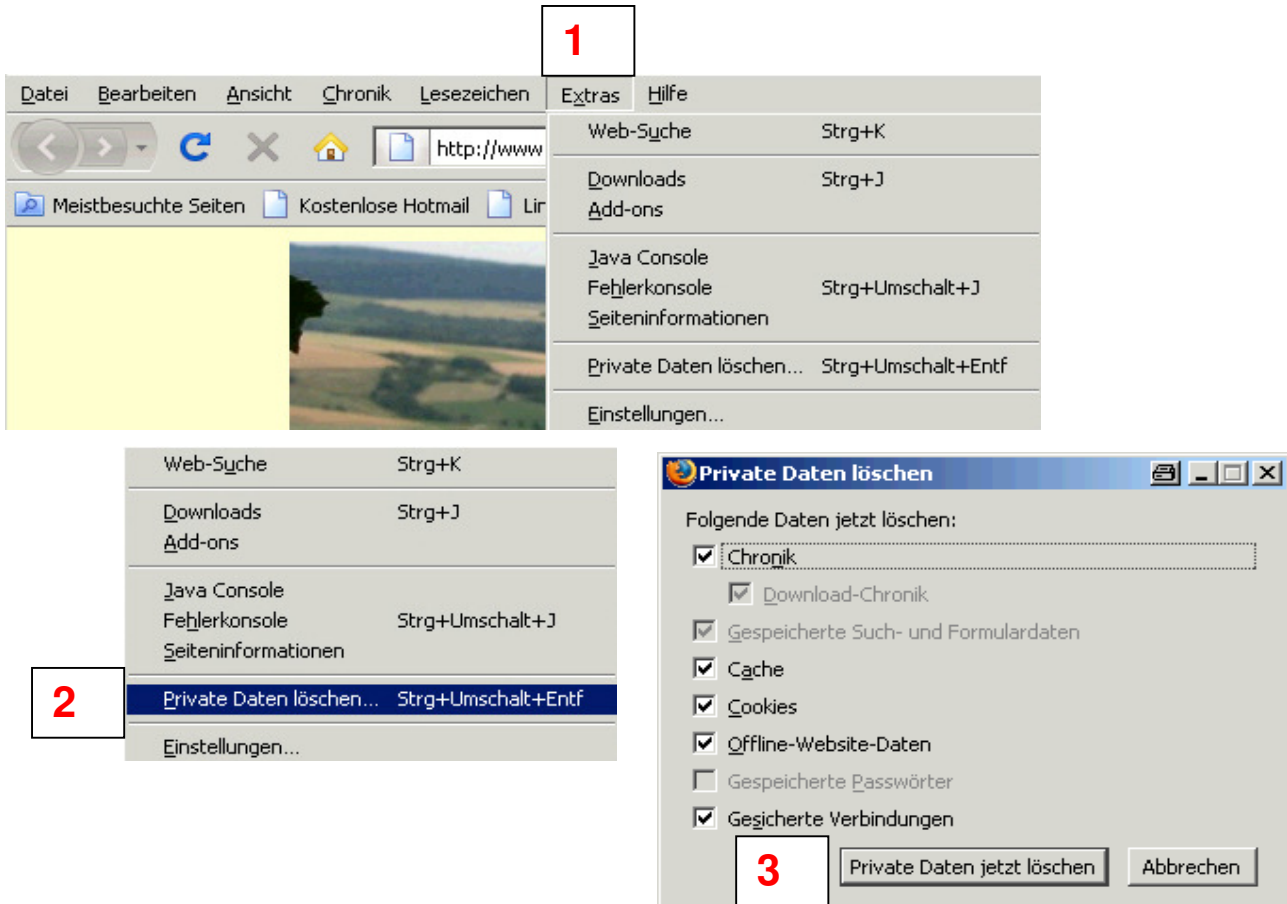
1

Datei Bearbeiten Ansicht Chronik Lesezeichen Extras Hilfe

http://www

Meistbesuchte Seiten Kostenlose Hotmail Lin

Web-Suche Strg+K
Downloads Strg+J
Add-ons
Java Console
Fehlerkonsole Strg+Umschalt+J
Seiteninformationen
Private Daten löschen... Strg+Umschalt+Entf
Einstellungen...

Web-Suche Strg+K
Downloads Strg+J
Add-ons
Java Console
Fehlerkonsole Strg+Umschalt+J
Seiteninformationen
2
Private Daten löschen... Strg+Umschalt+Entf
Einstellungen...

Private Daten löschen

Folgende Daten jetzt löschen:
Chronik
Download-Chronik
Gespeicherte Such- und Formulardaten
Cache
Cookies
Offline-Website-Daten
Gespeicherte Passwörter
Gesicherte Verbindungen
3
Private Daten jetzt löschen
Abbrechen